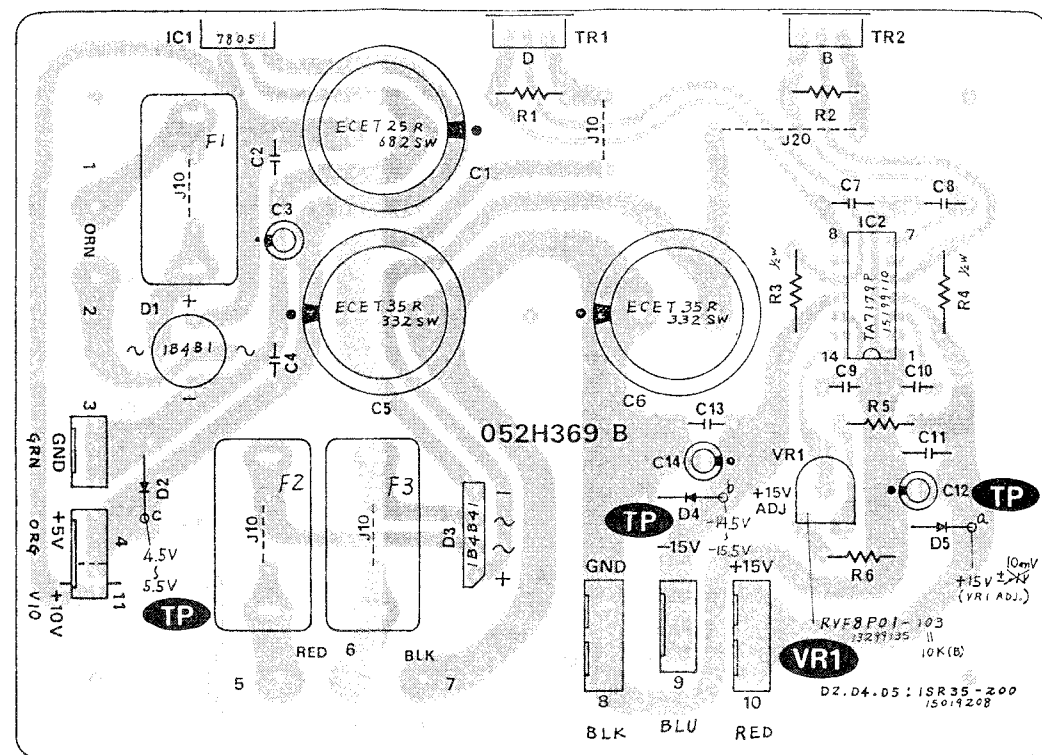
IC1 7805
TR1
D
R1
J10
TR2
B
R2
J20
F1
1
J10
ORN
C2
ECET 25 R
682 SW
C1
C3
C7
C8
8
IC2
7
R3 ½W
TA7179P
15199110
R4 ½W
14
1
D1
2
18481
C4
ECET 35 R
332 SW
C5
ECET 35 R
332 SW
C6
C9
C10
R5
3
GND
GRN
C13
052H369 B
C11
C14
VR1
D2
c
F2
J10
F3
J10
D3
18481
+15V ADJ
C12
TP
+5V
ORG
4
D4
b
TP
-14.5V
-15V
-15.5V
D5
a
4.5V
5.5V
+10V
V10
11
TP
GND
+15V
R6
+15V ±10mV
(VR1 ADJ.)
RVF8P01-103
13299135
10K(B)
VR1
RED
6
BLK
5
7
8
9
10
D2.D4.D5: 1SR35-200
15019208
BLK
BLU
RED